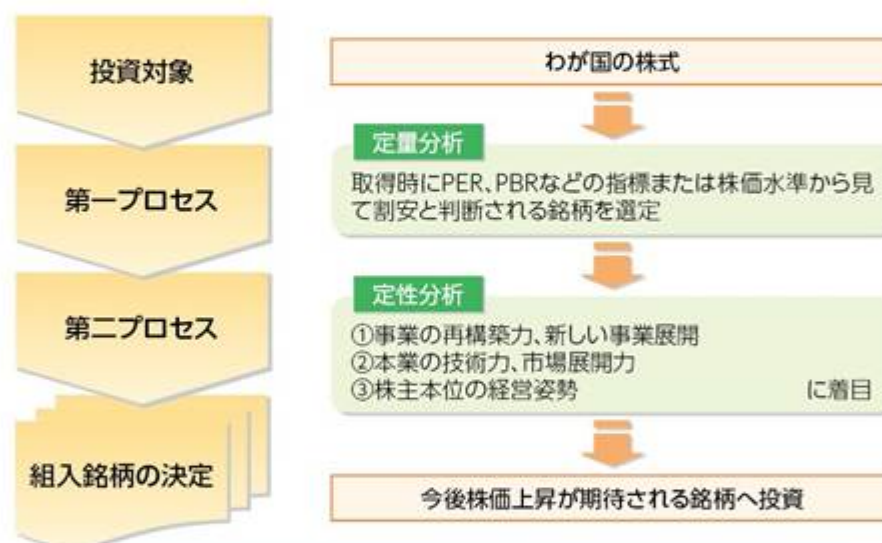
投資対象

わが国の株式

定量分析

第一プロセス

取得時にPER、PBRなどの指標または株価水準から見て割安と判断される銘柄を選定

定性分析

第二プロセス

①事業の再構築力、新しい事業展開
②本業の技術力、市場展開力
③株主本位の経営姿勢 に着目

組入銘柄の決定

今後株価上昇が期待される銘柄へ投資